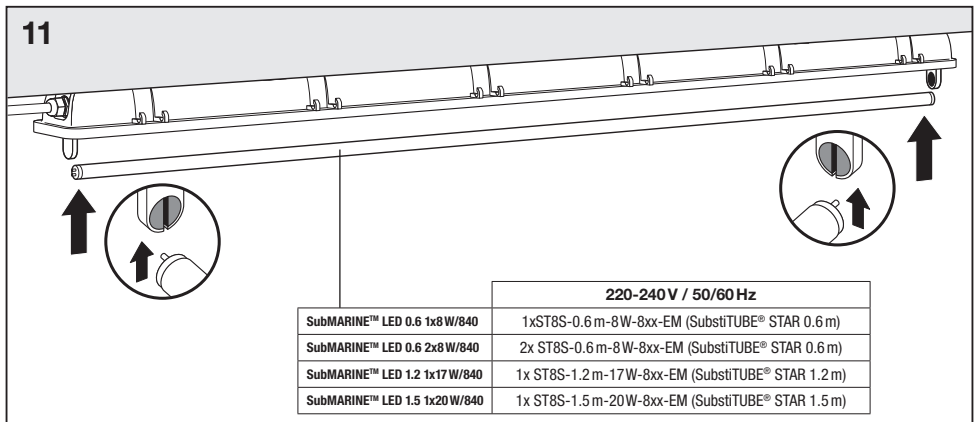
11

|  | 220-240 V / 50/60 Hz |
|---|---|
| SubMARINE™ LED 0.6 1x8 W/840 | 1xST8S-0.6 m-8 W-8xx-EM (SubstiTUBE® STAR 0.6 m) |
| SubMARINE™ LED 0.6 2x8 W/840 | 2x ST8S-0.6 m-8 W-8xx-EM (SubstiTUBE® STAR 0.6 m) |
| SubMARINE™ LED 1.2 1x17 W/840 | 1x ST8S-1.2 m-17 W-8xx-EM (SubstiTUBE® STAR 1.2 m) |
| SubMARINE™ LED 1.5 1x20 W/840 | 1x ST8S-1.5 m-20 W-8xx-EM (SubstiTUBE® STAR 1.5 m) |